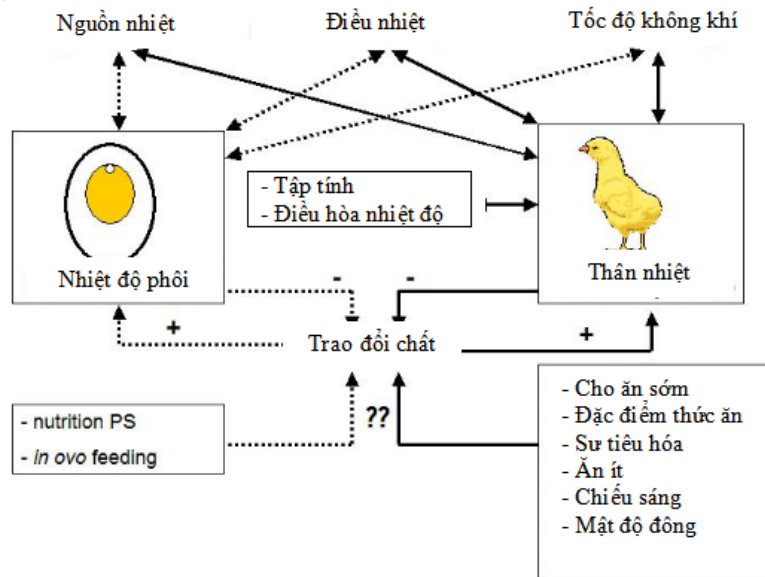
Nguồn nhiệt

Điều nhiệt

Tốc độ không khí

- Tập tính
- Điều hòa nhiệt độ

Nhiệt độ phôi

Thân nhiệt

-

-

+

Trao đổi chất

+

- nutrition PS
- in ovo feeding

??

- Cho ăn sớm
- Đặc điểm thức ăn
- Sự tiêu hóa
- Ăn ít
- Chiếu sáng
- Mật độ đông